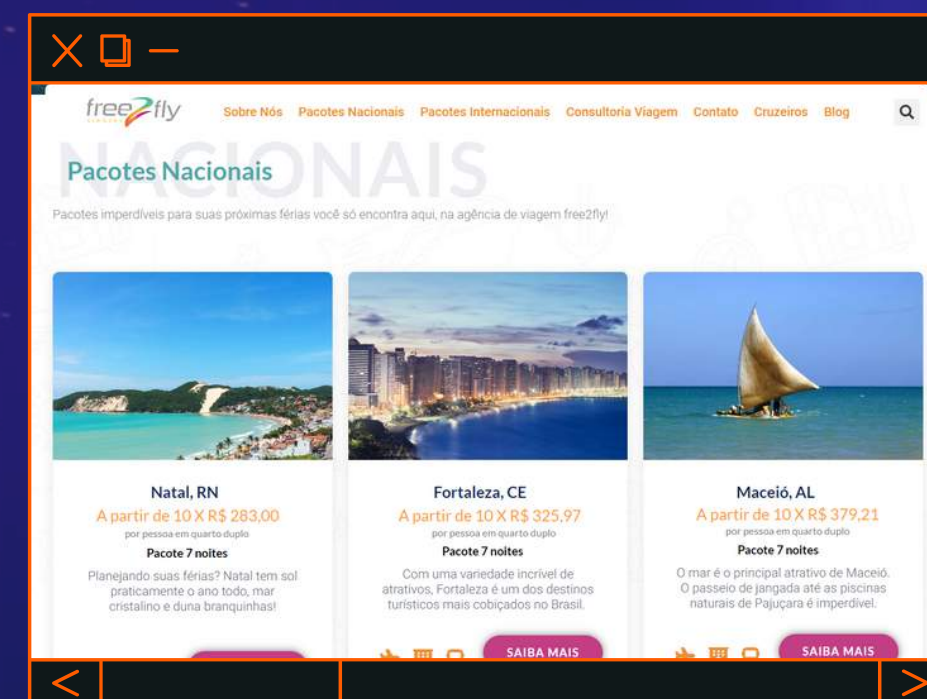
free2fly

Sobre Nós Pacotes Nacionais Pacotes Internacionais Consultoria Viagem Contato Cruzeiros Blog

NACIONAIS

Pacotes Nacionais

Pacotes imperdíveis para suas próximas férias você só encontra aqui, na agência de viagem free2fly!

Natal, RN
A partir de 10 X R$ 283,00
por pessoa em quarto duplo
Pacote 7 noites
Planejando suas férias? Natal tem sol praticamente o ano todo, mar cristalino e duna branquinhas!

Fortaleza, CE
A partir de 10 X R$ 325,97
por pessoa em quarto duplo
Pacote 7 noites
Com uma variedade incrível de atrativos, Fortaleza é um dos destinos turísticos mais cobiçados no Brasil.

SAIBA MAIS

Maceió, AL
A partir de 10 X R$ 379,21
por pessoa em quarto duplo
Pacote 7 noites
O mar é o principal atrativo de Maceió. O passeio de jangada até as piscinas naturais de Pajuçara é imperdível.

SAIBA MAIS